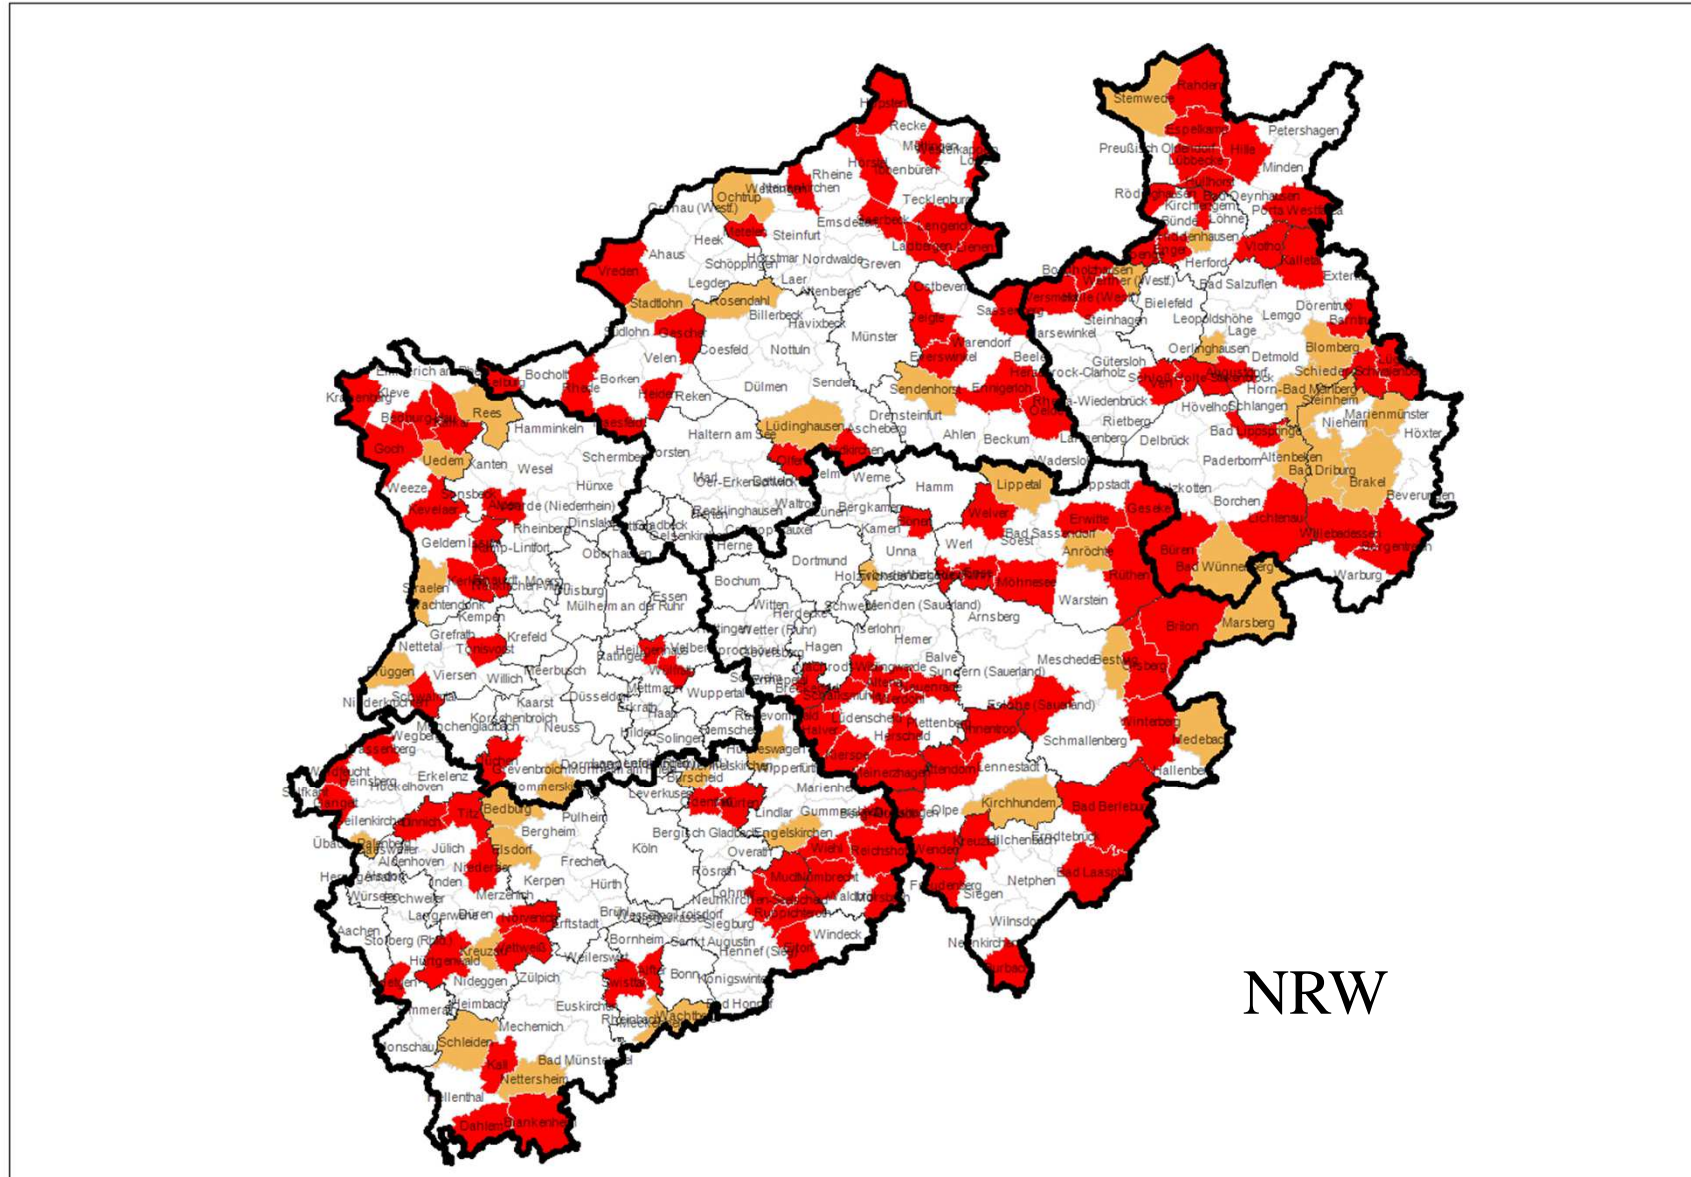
Stemwede
Rahden
Espelkamp
Petershagen
Preußisch Oldendorf
Hille
Lübbecke
Minden
Hopsten
Recke
Mettingen
Rheine
Hörstel
Ibbenbüren
Ochtrup
Wettringen
Neuenkirchen
Gronau (Westf.)
Tecklenburg
Emsdetten
Metelen
Steinfurt
Heek
Lengerich
Lienen
Ladbergen
Ahaus
Vreden
Schöppingen
Horstmar
Nordwalde
Greven
Laer
Legden
Altenberge
Stadtlohn
Rosendahl
Ostbevern
Billerbeck
Havixbeck
Südlohn
Gescher
Coesfeld
Nottuln
Münster
Telgte
Velen
Everswinkel
Warendorf
Rödinghausen
Kirchlengern
Bünde
Löhne
Bad Oeynhausen
Porta Westfalica
Hiddenhausen
Vlotho
Kalletal
Herford
Extertal
Borgholzhausen
Werther (Westf.)
Bielefeld
Bad Salzuflen
Versmold
Halle (Westf.)
Leopoldshöhe
Lemgo
Dörentrup
Barntrup
Harsewinkel
Steinhagen
Sassenberg
Lage
Oerlinghausen
Detmold
Blomberg
Gütersloh
Schieder-Schwalenberg
Lügde
Herzebrock-Clarholz
Verl
Schloß Holte-Stukenbrock
Augustdorf
Horn-Bad Meinberg
Steinheim
Marienmünster
Beelen
Rheda-Wiedenbrück
Oelde
Ennigerloh
Hövelhof
Schlangen
Nieheim
Höxter
Rietberg
Delbrück
Bad Lippspringe
Altenbeken
Bad Driburg
Brakel
Paderborn
Borchen
Salzkotten
Beverungen
Lippstadt
Lichtenau
Willebadessen
Borgentreich
Geseke
Büren
Bad Wünnenberg
Warburg
Emmerich am Rhein
Kleve
Kranenburg
Bedburg-Hau
Kalkar
Rees
Isselburg
Bocholt
Rhede
Borken
Heiden
Reken
Raesfeld
Hamminkeln
Goch
Uedem
Kalkar
Kanten
Wesel
Schermbeck
Dorsten
Haltern am See
Dülmen
Senden
Lüdinghausen
Ascheberg
Sendenhorst
Drensteinfurt
Ahlen
Beckum
Wadersloh
Lippetal
Weeze
Sonsbeck
Alpen
Kevelaer
Hünxe
Voerde (Niederrhein)
Dinslaken
Rheinberg
Marl
Oer-Erkenschwick
Datteln
Olfen
Selm
Werne
Hamm
Gladbeck
Recklinghausen
Waltrop
Bergkamen
Kamen
Bönen
Welver
Erwitte
Anröchte
Bad Sassendorf
Soest
Unna
Werl
Geldern
Kamp-Lintfort
Oberhausen
Gelsenkirchen
Herne
Castrop-Rauxel
Dortmund
Bochum
Holzwickede
Fröndenberg
Ense
Möhnesee
Rüthen
Warstein
Straelen
Wachtendonk
Moers
Duisburg
Essen
Mülheim an der Ruhr
Witten
Herdecke
Schwerte
Menden (Sauerland)
Arnsberg
Brilon
Marsberg
Kempen
Grefrath
Krefeld
Tönisvorst
Nettetal
Meerbusch
Ratingen
Heiligenhaus
Velbert
Wetter (Ruhr)
Hagen
Iserlohn
Hemer
Balve
Sundern (Sauerland)
Meschede
Bestwig
Olsberg
Brüggen
Viersen
Willich
Kaarst
Düsseldorf
Mettmann
Wuppertal
Erkrath
Haan
Breckerfeld
Altena
Neuenrade
Plettenberg
Lüdenscheid
Herscheid
Halver
Kierspe
Meinerzhagen
Attendorn
Finnentrop
Eslohe (Sauerland)
Schmallenberg
Winterberg
Medebach
Hallenberg
Lennestadt
Schwalmtal
Niederkrüchten
Mönchengladbach
Korschenbroich
Neuss
Hilden
Solingen
Remscheid
Radevormwald
Hückeswagen
Wegberg
Jüchen
Grevenbroich
Dormagen
Leichlingen
Burscheid
Wipperfürth
Wassenberg
Erkelenz
Hückelhoven
Rommerskirchen
Leverkusen
Odenthal
Kürten
Lindlar
Marienheide
Gummersbach
Bergneustadt
Olpe
Drolshagen
Kirchhundem
Bad Berleburg
Waldfeucht
Heinsberg
Selfkant
Gangelt
Geilenkirchen
Linnich
Titz
Bedburg
Bergheim
Pulheim
Bergisch Gladbach
Engelskirchen
Wiehl
Reichshof
Wenden
Kreuztal
Hilchenbach
Erndtebrück
Übach-Palenberg
Baesweiler
Alsdorf
Aldenhoven
Jülich
Niederzier
Elsdorf
Frechen
Köln
Overath
Much
Nümbrecht
Waldbröl
Morsbach
Freudenberg
Siegen
Netphen
Bad Laasphe
Herzogenrath
Würselen
Eschweiler
Inden
Langerwehe
Düren
Merzenich
Kerpen
Hürth
Rösrath
Lohmar
Neunkirchen-Seelscheid
Ruppichteroth
Eitorf
Windeck
Wilnsdorf
Neunkirchen
Burbach
Aachen
Stolberg (Rhld.)
Hürtgenwald
Kreuzau
Vettweiß
Erftstadt
Wesseling
Niederkassel
Troisdorf
Siegburg
Bornheim
Sankt Augustin
Hennef (Sieg)
Weilerswist
Zülpich
Swisttal
Bonn
Königswinter
Roetgen
Simmerath
Nideggen
Heimbach
Euskirchen
Rheinbach
Meckenheim
Wachtberg
Bad Honnef
Monschau
Schleiden
Mechernich
Kall
Bad Münstereifel
Nettersheim
Hellenthal
Dahlem
Blankenheim
NRW